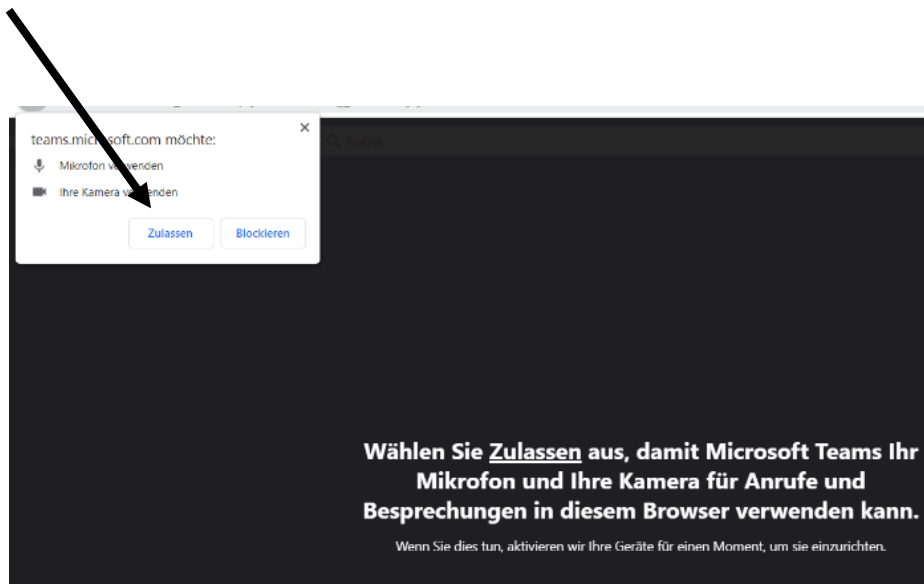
teams.micr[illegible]soft.com möchte:

×

Mikrofon v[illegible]wenden

Ihre Kamera v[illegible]enden

Zulassen

Blockieren

Suche

Wählen Sie Zulassen aus, damit Microsoft Teams Ihr Mikrofon und Ihre Kamera für Anrufe und Besprechungen in diesem Browser verwenden kann.

Wenn Sie dies tun, aktivieren wir Ihre Geräte für einen Moment, um sie einzurichten.